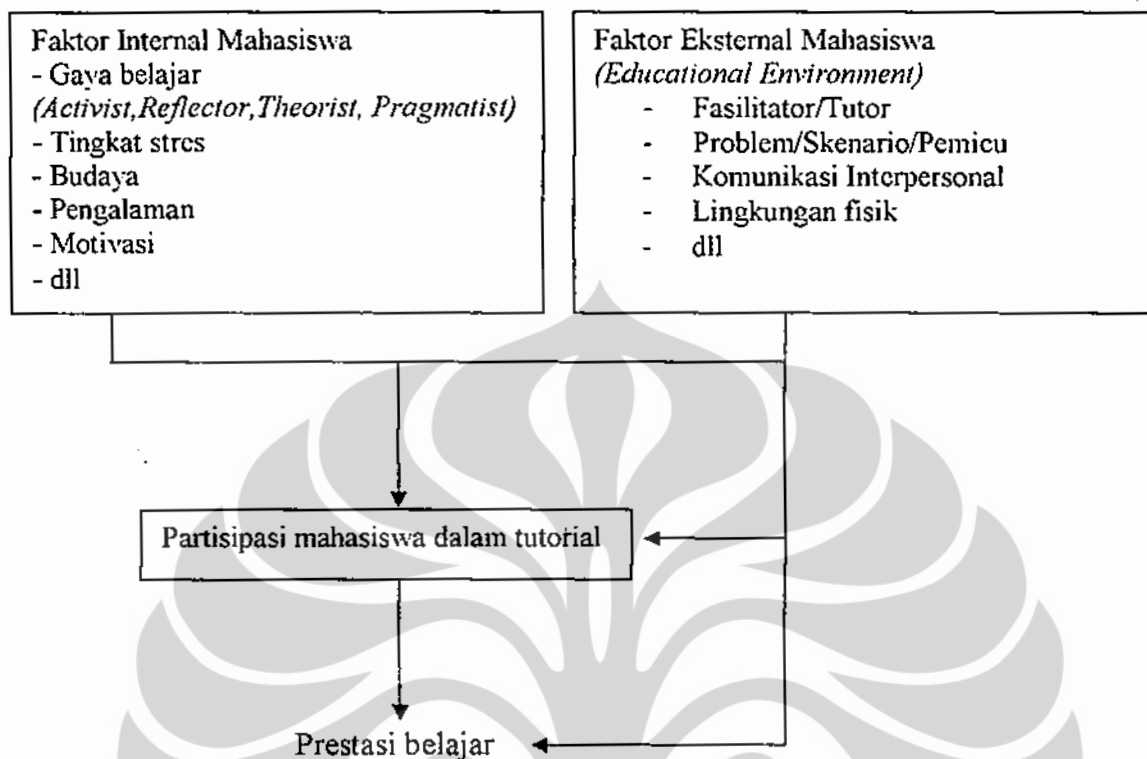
Faktor Internal Mahasiswa
- Gaya belajar
(Activist,Reflector,Theorist, Pragmatist)
- Tingkat stres
- Budaya
- Pengalaman
- Motivasi
- dll

Faktor Eksternal Mahasiswa
(Educational Environment)
- Fasilitator/Tutor
- Problem/Skenario/Pemicu
- Komunikasi Interpersonal
- Lingkungan fisik
- dll

Partisipasi mahasiswa dalam tutorial

Prestasi belajar